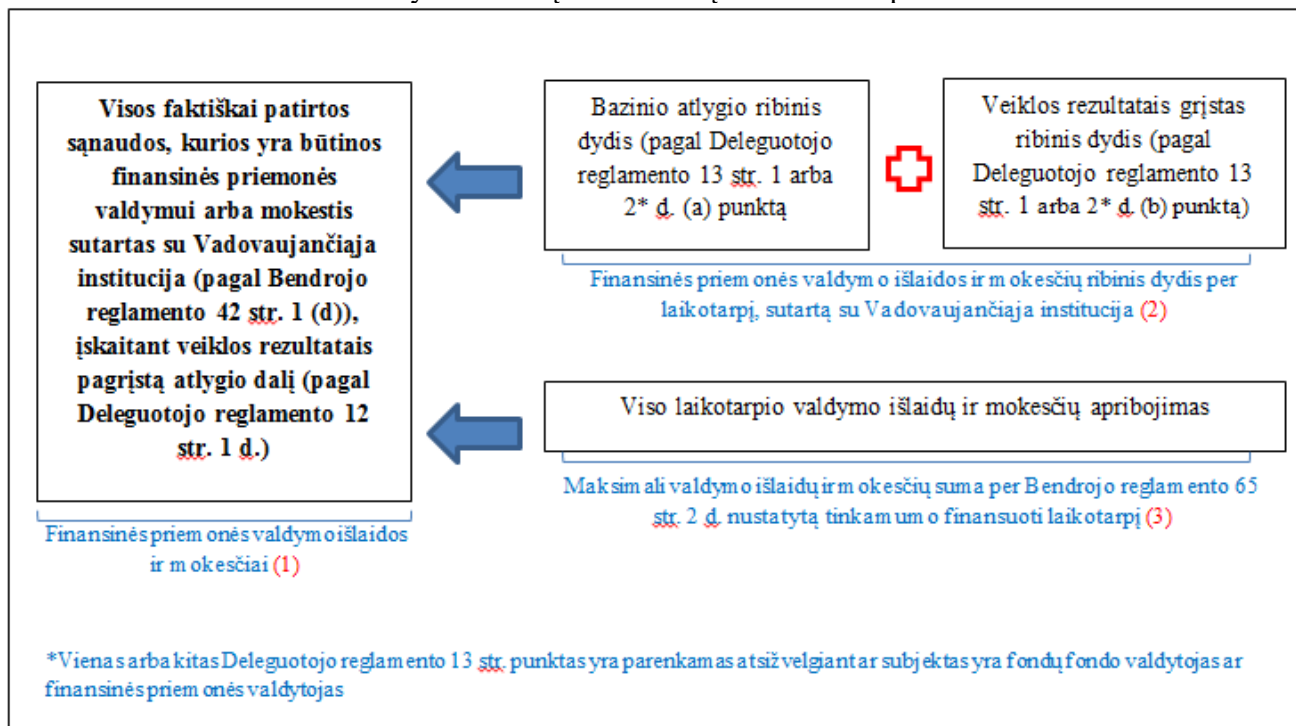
Visos faktiškai patirtos sąnaudos, kurios yra būtinos finansinės priemonės valdymui arba mokestis sutartas su Vadovaujančiaja institucija (pagal Bendrojo reglamento 42 str. 1 (d)), įskaitant veiklos rezultatais pagrįstą atlygio dalį (pagal Deleguotojo reglamento 12 str. 1 d.)

Finansinės priemonės valdymo išlaidos ir mokesčiai (1)

Bazinio atlygio ribinis dydis (pagal Deleguotojo reglamento 13 str. 1 arba 2* d. (a) punktą

Veiklos rezultatais grįstas ribinis dydis (pagal Deleguotojo reglamento 13 str. 1 arba 2* d. (b) punktą)

Finansinės priemonės valdymo išlaidos ir mokesčių ribinis dydis per laikotarpį, sutartą su Vadovaujančiaja institucija (2)

Viso laikotarpio valdymo išlaidų ir mokesčių apribojimas

Maksimali valdymo išlaidų ir mokesčių suma per Bendrojo reglamento 65 str. 2 d. nustatytą tinkamumo finansuoti laikotarpį (3)

*Vienas arba kitas Deleguotojo reglamento 13 str. punktas yra parenkamas atsižvelgiant ar subjektas yra fondų fondo valdytojas ar finansinės priemonės valdytojas